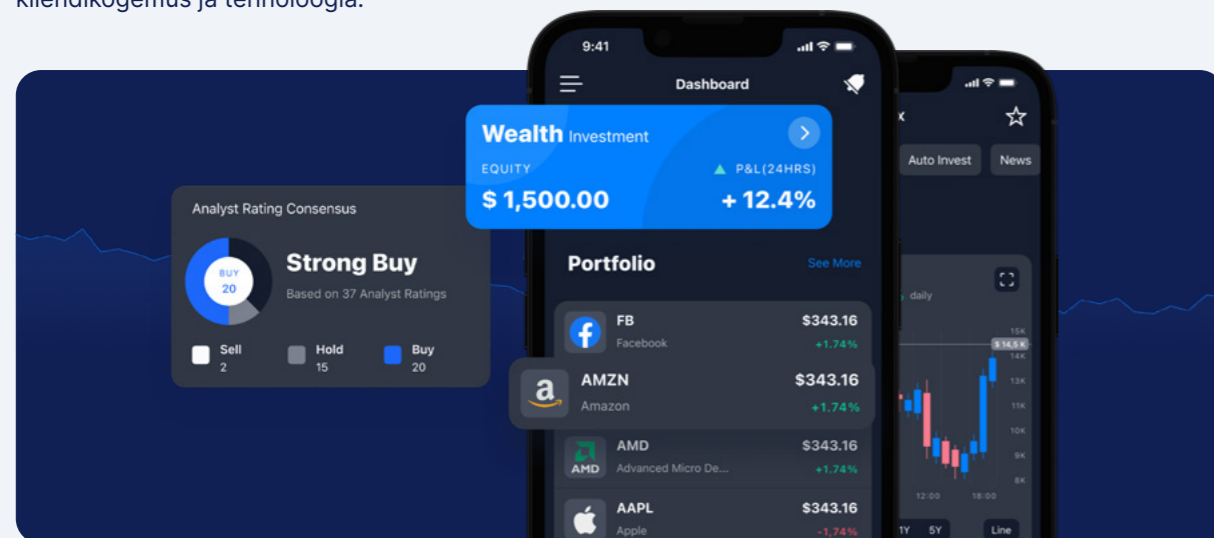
kliendikogemus ja tehnoloogia.

9:41
Dashboard

Wealth Investment
EQUITY
P&L(24HRS)
$ 1,500.00
+ 12.4%

Analyst Rating Consensus
BUY
20
Strong Buy
Based on 37 Analyst Ratings
Sell
2
Hold
15
Buy
20

Portfolio
See More

FB
Facebook
$343.16
+1.74%

AMZN
Amazon
$343.16
+1.74%

AMD
Advanced Micro De...
$343.16
+1.74%

AAPL
Apple
$343.16
-1.74%

x
Auto Invest
News
daily
15K
$ 14,5 K
14K
13K
11K
10K
9K
8K
12:00
18:00
1Y
5Y
Line